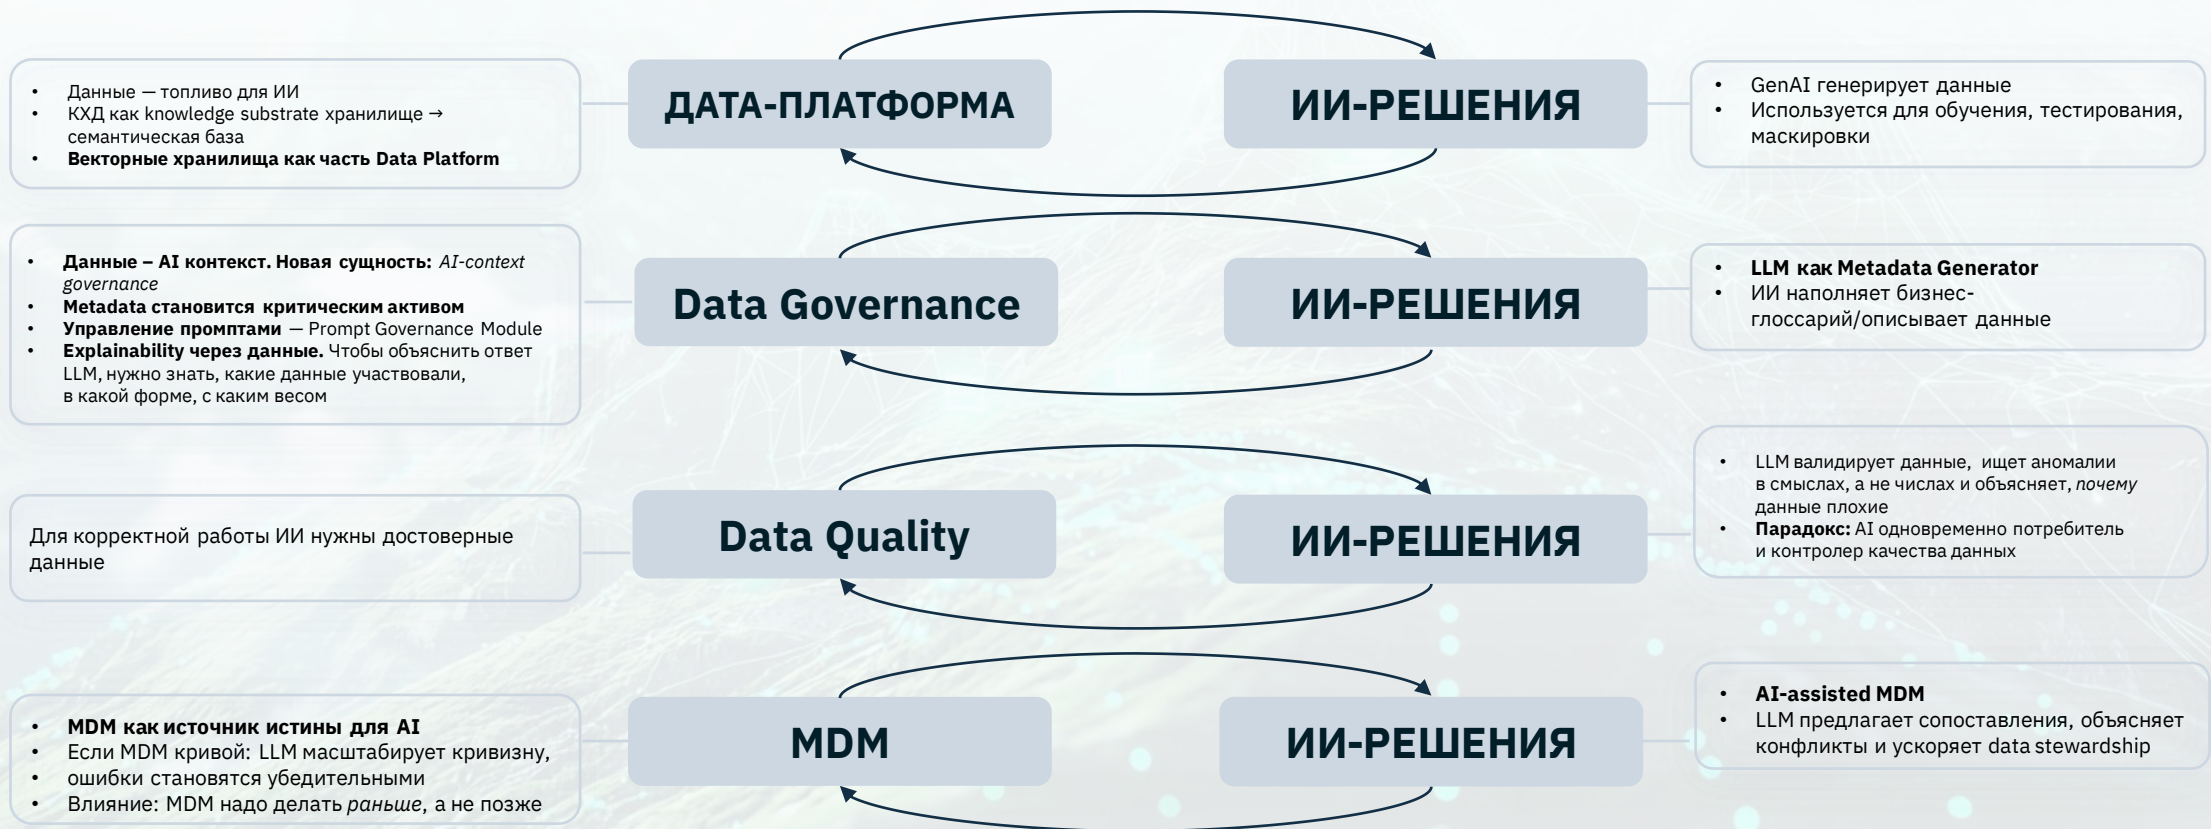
- Данные — топливо для ИИ
- КХД как knowledge substrate хранилище → семантическая база
- **Векторные хранилища как часть Data Platform**

ДАТА-ПЛАТФОРМА

ИИ-РЕШЕНИЯ

- GenAI генерирует данные
- Используется для обучения, тестирования, маскировки

- **Данные – AI контекст. Новая сущность:** *AI-context governance*
- **Metadata становится критическим активом**
- **Управление промптами** — Prompt Governance Module
- **Explainability через данные.** Чтобы объяснить ответ LLM, нужно знать, какие данные участвовали, в какой форме, с каким весом

Data Governance

ИИ-РЕШЕНИЯ

- **LLM как Metadata Generator**
- ИИ наполняет бизнес-глоссарий/описывает данные

Для корректной работы ИИ нужны достоверные данные

Data Quality

ИИ-РЕШЕНИЯ

- LLM валидирует данные, ищет аномалии в смыслах, а не числах и объясняет, *почему* данные плохие
- **Парадокс:** AI одновременно потребитель и контролер качества данных

- **MDM как источник истины для AI**
- Если MDM кривой: LLM масштабирует кривизну,
- ошибки становятся убедительными
- Влияние: MDM надо делать *раньше*, а не позже

MDM

ИИ-РЕШЕНИЯ

- **AI-assisted MDM**
- LLM предлагает сопоставления, объясняет конфликты и ускоряет data stewardship